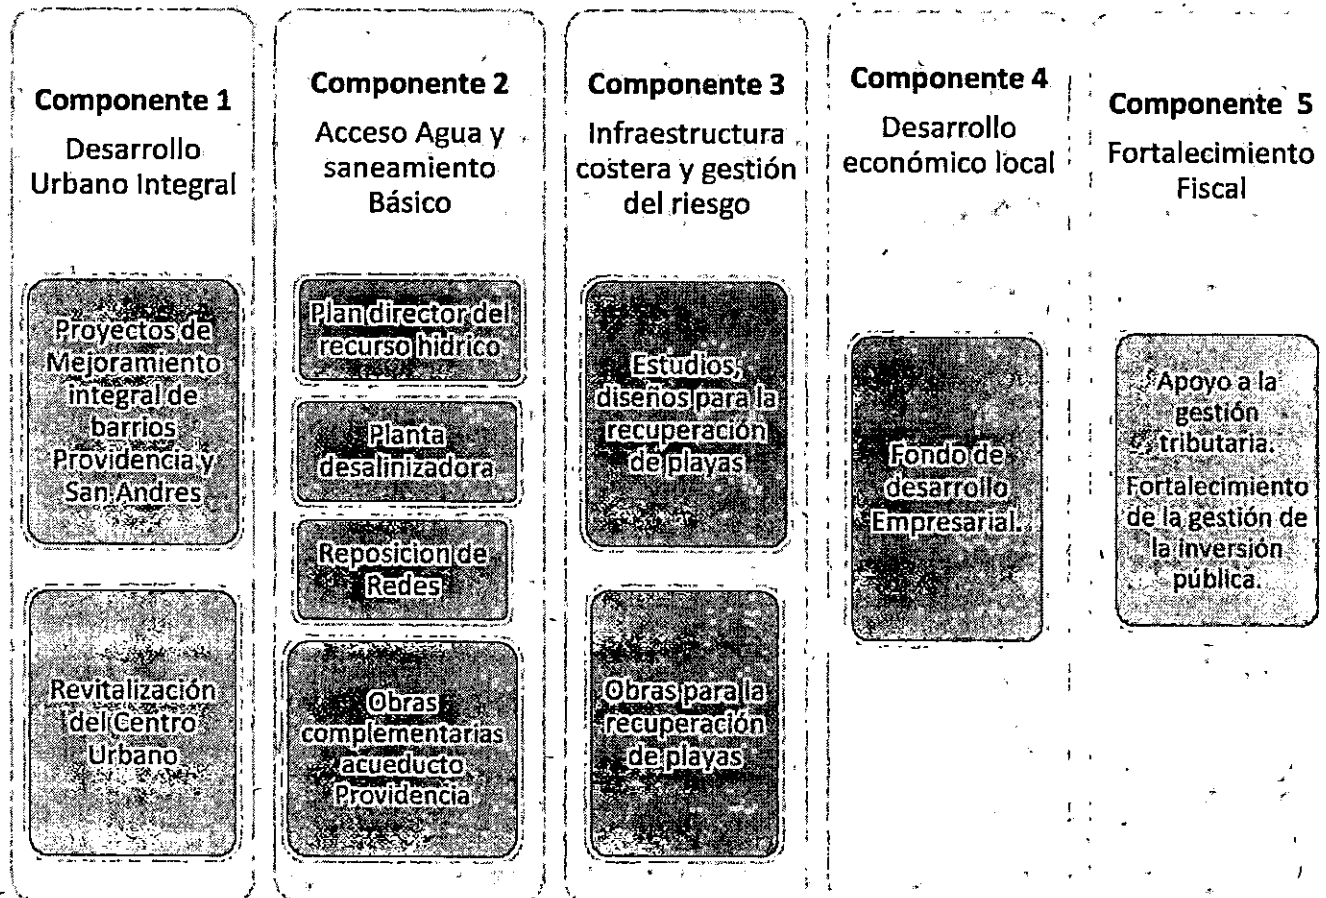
Componente 1
Desarrollo Urbano Integral

Proyectos de Mejoramiento integral de barrios Providencia y San Andres

Revitalización del Centro Urbano

Componente 2
Acceso Agua y saneamiento Básico

Plan director del recurso hidrico

Planta desalinizadora

Reposicion de Redes

Obras complementarias acueducto Providencia

Componente 3
Infraestructura costera y gestión del riesgo

Estudios, diseños para la recuperación de playas

Obras para la recuperación de playas

Componente 4
Desarrollo económico local

Fondo de desarrollo Empresarial.

Componente 5
Fortalecimiento Fiscal

Apoyo a la gestión tributaria.
Fortalecimiento de la gestión de la inversión pública.